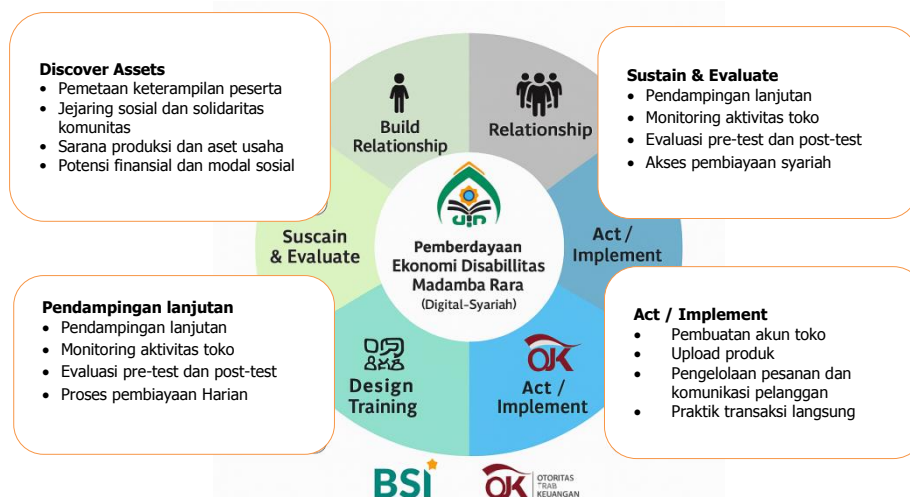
Discover Assets
- Pemetaan keterampilan peserta
- Jejaring sosial dan solidaritas komunitas
- Sarana produksi dan aset usaha
- Potensi finansial dan modal sosial

Build Relationship

Relationship

Sustain & Evaluate
- Pendampingan lanjutan
- Monitoring aktivitas toko
- Evaluasi pre-test dan post-test
- Akses pembiayaan syariah

UIN

Suscain & Evaluate

Pemberdayaan Ekonomi Disabillitas Madamba Rara
(Digital-Syariah)

Act / Implement

Pendampingan lanjutan
- Pendampingan lanjutan
- Monitoring aktivitas toko
- Evaluasi pre-test dan post-test
- Proses pembiayaan Harian

Design Training

OK

Act / Implement

Act / Implement
- Pembuatan akun toko
- Upload produk
- Pengelolaan pesanan dan komunikasi pelanggan
- Praktik transaksi langsung

BSI

OK OTORITAS JASA KEUANGAN